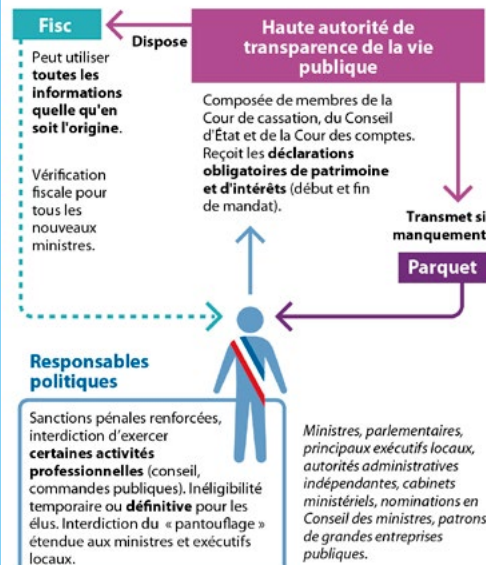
Fisc

Dispose

Haute autorité de transparence de la vie publique

Peut utiliser **toutes les informations quelle qu'en soit l'origine**.

Vérification fiscale pour tous les nouveaux ministres.

Composée de membres de la Cour de cassation, du Conseil d'État et de la Cour des comptes. Reçoit les **déclarations obligatoires de patrimoine et d'intérêts** (début et fin de mandat).

Transmet si manquement

Parquet

Responsables politiques

Sanctions pénales renforcées, interdiction d'exercer **certaines activités professionnelles** (conseil, commandes publiques). Inéligibilité temporaire ou **définitive** pour les élus. Interdiction du « pantouflage » étendue aux ministres et exécutifs locaux.

*Ministres, parlementaires, principaux exécutifs locaux, autorités administratives indépendantes, cabinets ministériels, nominations en Conseil des ministres, patrons de grandes entreprises publiques.*